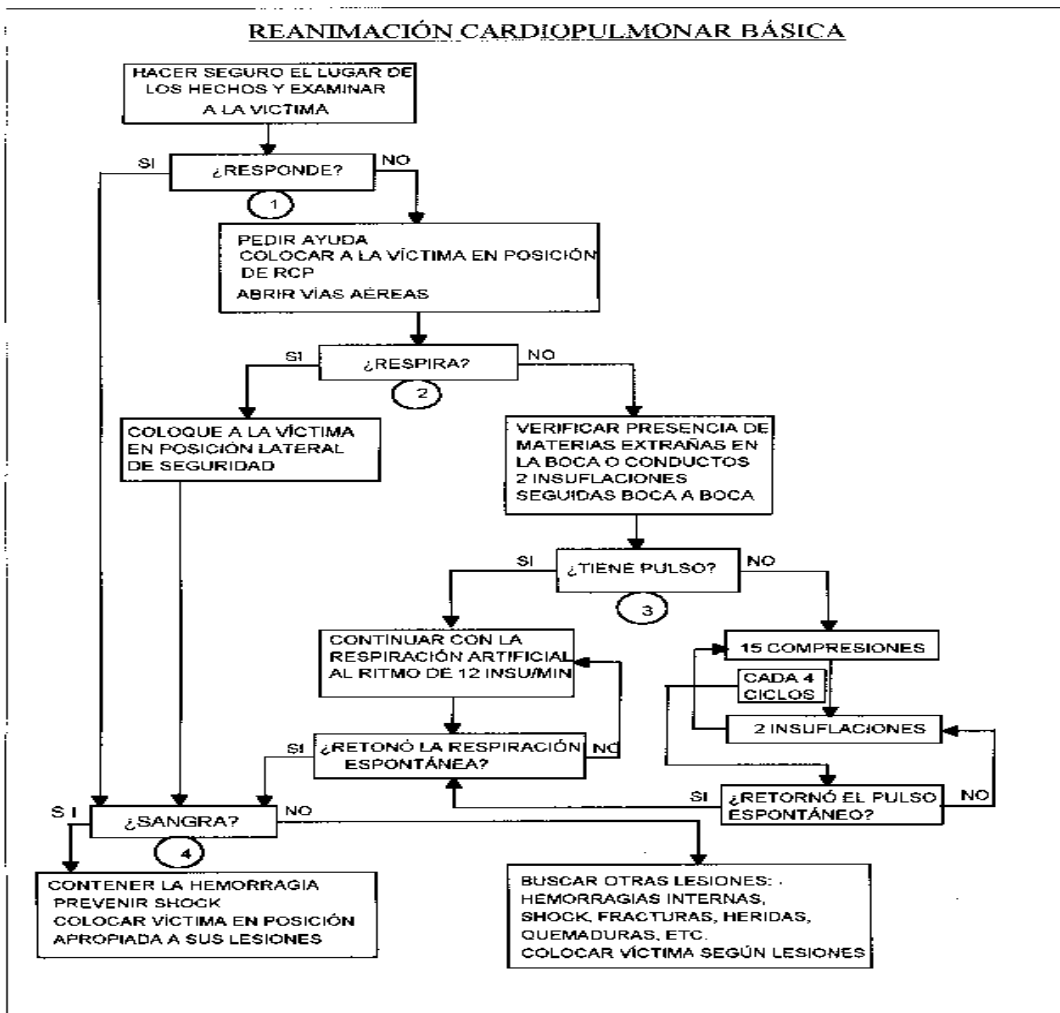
REANIMACIÓN CARDIOPULMONAR BÁSICA

HACER SEGURO EL LUGAR DE LOS HECHOS Y EXAMINAR A LA VICTIMA

SI

¿RESPONDE?

NO

1

PEDIR AYUDA
COLOCAR A LA VÍCTIMA EN POSICIÓN DE RCP
ABRIR VÍAS AÉREAS

SI

¿RESPIRA?

NO

2

COLOQUE A LA VÍCTIMA EN POSICIÓN LATERAL DE SEGURIDAD

VERIFICAR PRESENCIA DE MATERIAS EXTRAÑAS EN LA BOCA O CONDUCTOS
2 INSUFLACIONES SEGUIDAS BOCA A BOCA

SI

¿TIENE PULSO?

NO

3

CONTINUAR CON LA RESPIRACIÓN ARTIFICIAL AL RITMO DE 12 INSU/MIN

15 COMPRESIONES

CADA 4 CICLOS

2 INSUFLACIONES

SI

¿RETONÓ LA RESPIRACIÓN ESPONTÁNEA?

NO

SI

¿RETORNÓ EL PULSO ESPONTÁNEO?

NO

S I

¿SANGRA?

NO

4

CONTENER LA HEMORRAGIA
PREVENIR SHOCK
COLOCAR VÍCTIMA EN POSICIÓN APROPIADA A SUS LESIONES

BUSCAR OTRAS LESIONES: ·
HEMORRAGIAS INTERNAS,
SHOCK, FRACTURAS, HERIDAS,
QUEMADURAS, ETC.
COLOCAR VÍCTIMA SEGÚN LESIONES